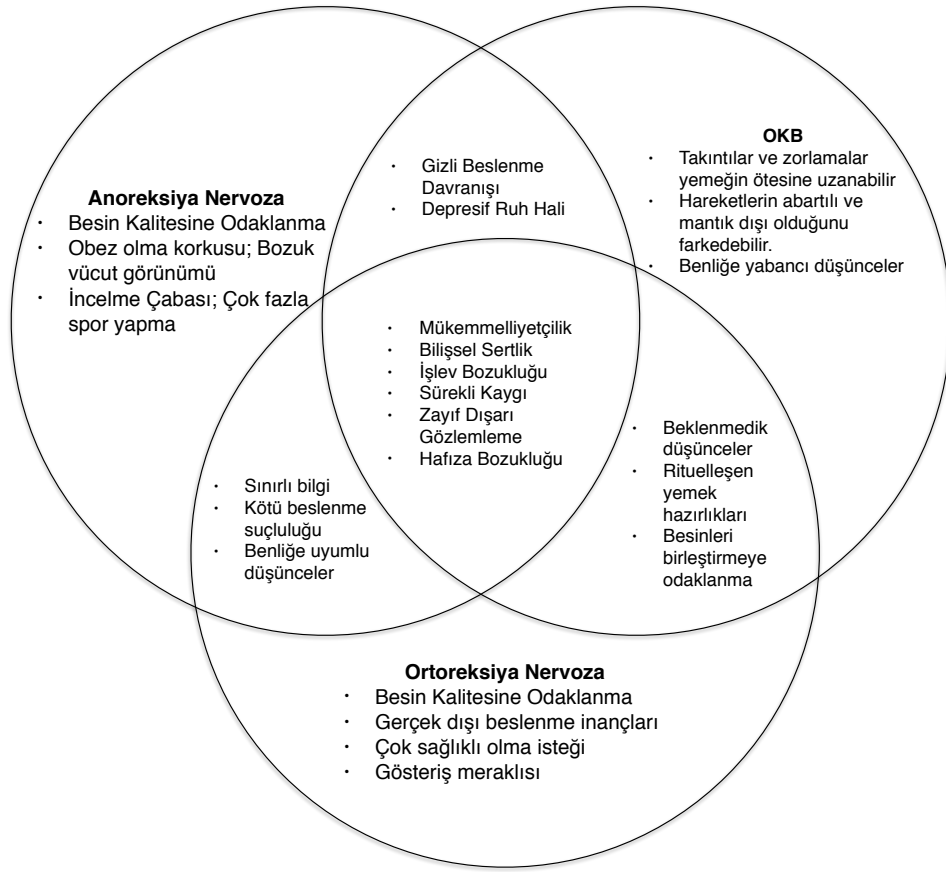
Anoreksiya Nervoza
· Besin Kalitesine Odaklanma
· Obez olma korkusu; Bozuk vücut görünümü
· İncelme Çabası; Çok fazla spor yapma

· Gizli Beslenme Davranışı
· Depresif Ruh Hali

OKB
· Takıntılar ve zorlamalar yemeğin ötesine uzanabilir
· Hareketlerin abartılı ve mantık dışı olduğunu farkedebilir.
· Benliğe yabancı düşünceler

· Mükemmelliyetçilik
· Bilişsel Sertlik
· İşlev Bozukluğu
· Sürekli Kaygı
· Zayıf Dışarı Gözlemleme
· Hafıza Bozukluğu

· Sınırlı bilgi
· Kötü beslenme suçluluğu
· Benliğe uyumlu düşünceler

· Beklenmedik düşünceler
· Ritüelleşen yemek hazırlıkları
· Besinleri birleştirmeye odaklanma

Ortoreksiya Nervoza
· Besin Kalitesine Odaklanma
· Gerçek dışı beslenme inançları
· Çok sağlıklı olma isteği
· Gösteriş meraklısı